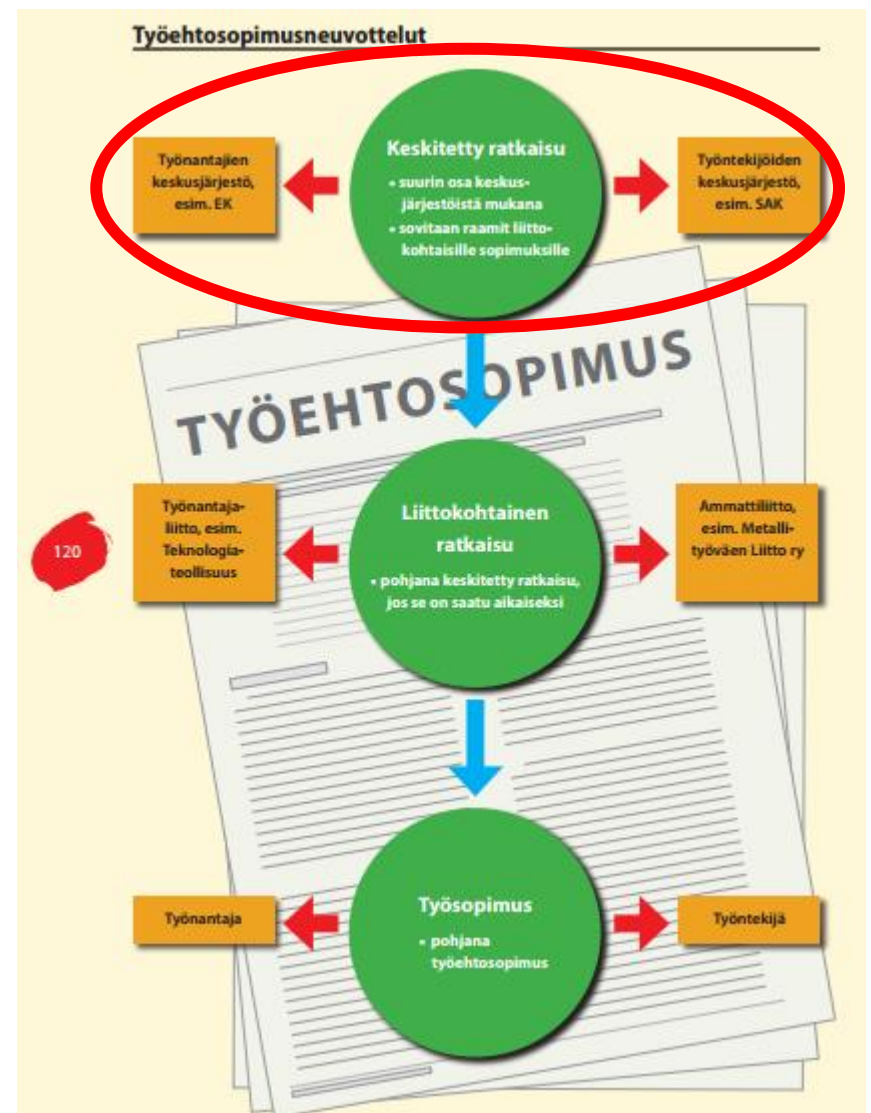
Työehtosopimusneuvottelut

Työnantajien keskusjärjestö, esim. EK

Keskitetty ratkaisu
• suurin osa keskusjärjestöistä mukana
• sovitaan raamit liittokohtaisille sopimuksille

Työntekijöiden keskusjärjestö, esim. SAK

TYÖEHTOSOPIMUS

Työnantajaliitto, esim. Teknologiateollisuus

Liittokohtainen ratkaisu
• pohjana keskitetty ratkaisu, jos se on saatu aikaiseksi

Ammattiliitto, esim. Metallityöväen Liitto ry

120

Työnantaja

Työsopimus
• pohjana työehtosopimus

Työntekijä